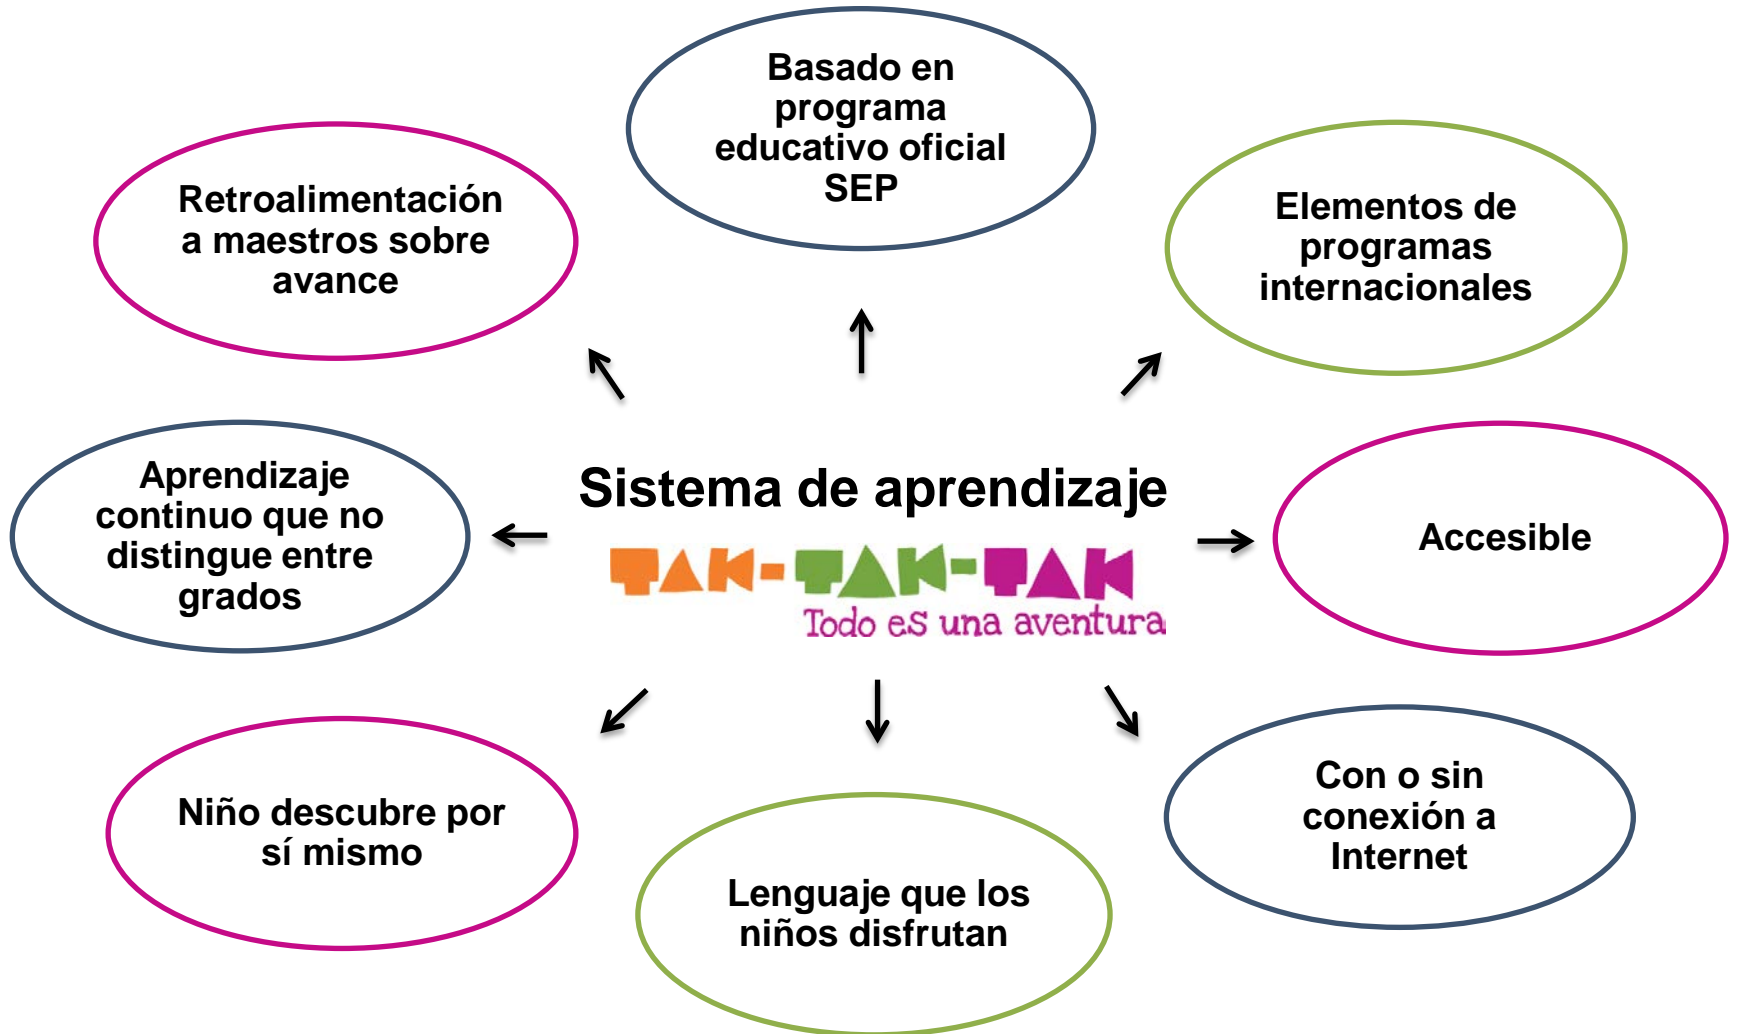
Basado en programa educativo oficial SEP

Retroalimentación a maestros sobre avance

Elementos de programas internacionales

Sistema de aprendizaje

TAK-TAK-TAK

Todo es una aventura

Aprendizaje continuo que no distingue entre grados

Accesible

Niño descubre por sí mismo

Lenguaje que los niños disfrutan

Con o sin conexión a Internet